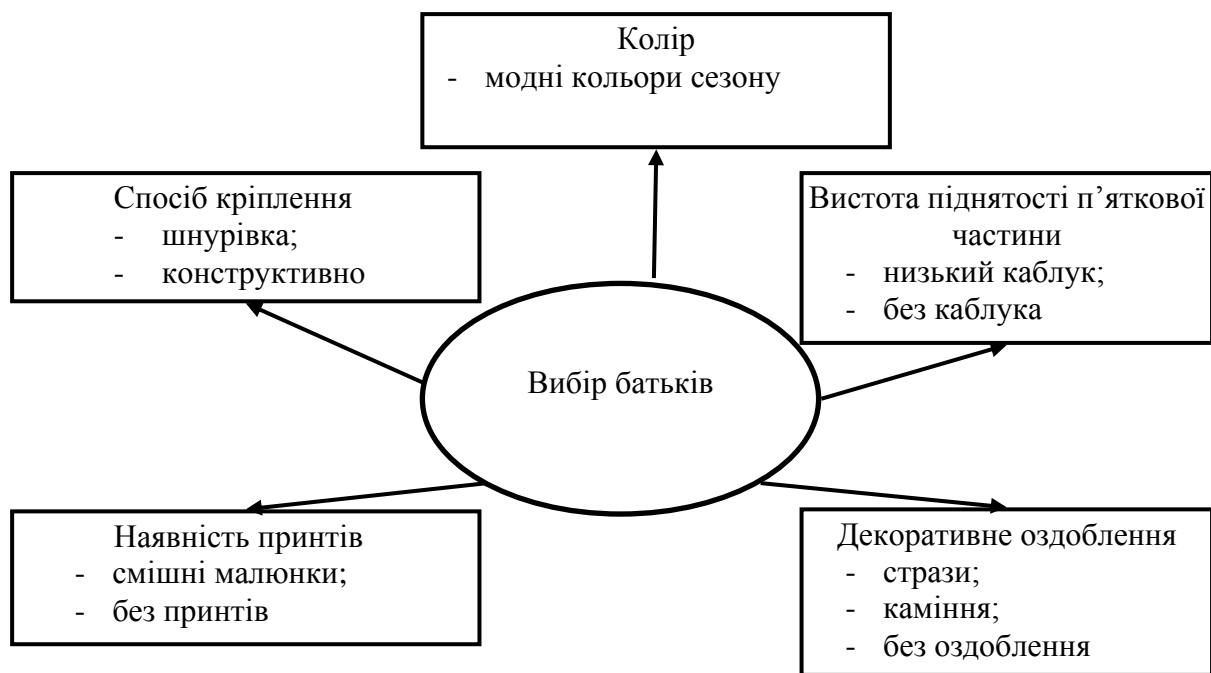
Колір
- модні кольори сезону

Спосіб кріплення
- шнурівка;
- конструктивно

Вистота піднятості п’яткової частини
- низький каблук;
- без каблука

Вибір батьків

Наявність принтів
- смішні малюнки;
- без принтів

Декоративне оздоблення
- стрази;
- каміння;
- без оздоблення